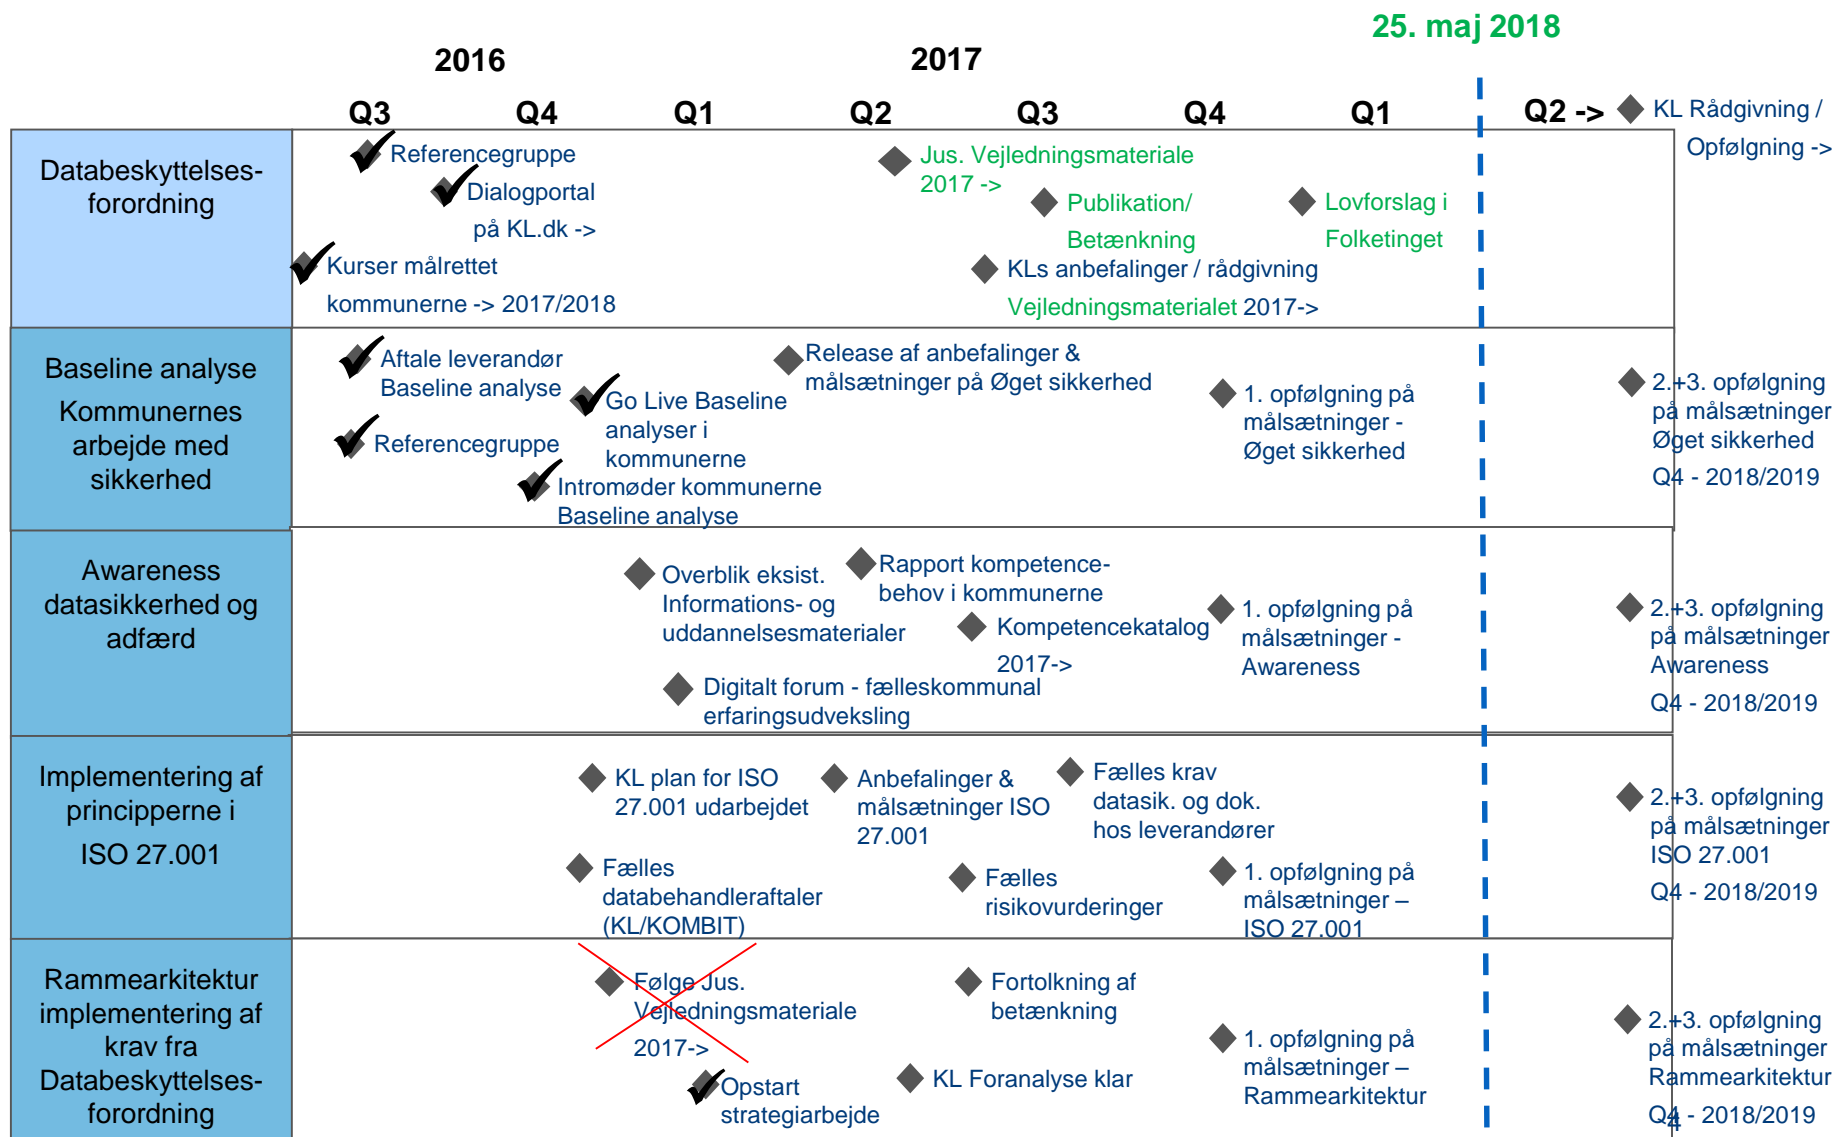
25. maj 2018

2016 | 2017

Q3 | Q4 | Q1 | Q2 | Q3 | Q4 | Q1 | Q2 ->

KL Rådgivning / Opfølgning ->

Databeskyttelses-forordning

Referencegruppe

Dialogportal på KL.dk ->

Kurser målrettet kommunerne -> 2017/2018

Jus. Vejledningsmateriale 2017 ->

Publikation/ Betænkning

Lovforslag i Folketinget

KLs anbefalinger / rådgivning Vejledningsmaterialet 2017->

Baseline analyse Kommunernes arbejde med sikkerhed

Aftale leverandør Baseline analyse

Referencegruppe

Go Live Baseline analyser i kommunerne

Intromøder kommunerne Baseline analyse

Release af anbefalinger & målsætninger på Øget sikkerhed

1. opfølgning på målsætninger - Øget sikkerhed

2.+3. opfølgning på målsætninger Øget sikkerhed Q4 - 2018/2019

Awareness datasikkerhed og adfærd

Overblik eksist. Informations- og uddannelsesmaterialer

Rapport kompetence-behov i kommunerne

Kompetencekatalog 2017->

Digitalt forum - fælleskommunal erfaringsudveksling

1. opfølgning på målsætninger - Awareness

2.+3. opfølgning på målsætninger Awareness Q4 - 2018/2019

Implementering af principperne i ISO 27.001

KL plan for ISO 27.001 udarbejdet

Anbefalinger & målsætninger ISO 27.001

Fælles krav datasik. og dok. hos leverandører

Fælles databehandleraftaler (KL/KOMBIT)

Fælles risikovurderinger

1. opfølgning på målsætninger – ISO 27.001

2.+3. opfølgning på målsætninger ISO 27.001 Q4 - 2018/2019

Rammearkitektur implementering af krav fra Databeskyttelses-forordning

Følge Jus. Vejledningsmateriale 2017->

Fortolkning af betænkning

Opstart strategiarbejde

KL Foranalyse klar

1. opfølgning på målsætninger – Rammearkitektur

2.+3. opfølgning på målsætninger Rammearkitektur Q4 - 2018/2019